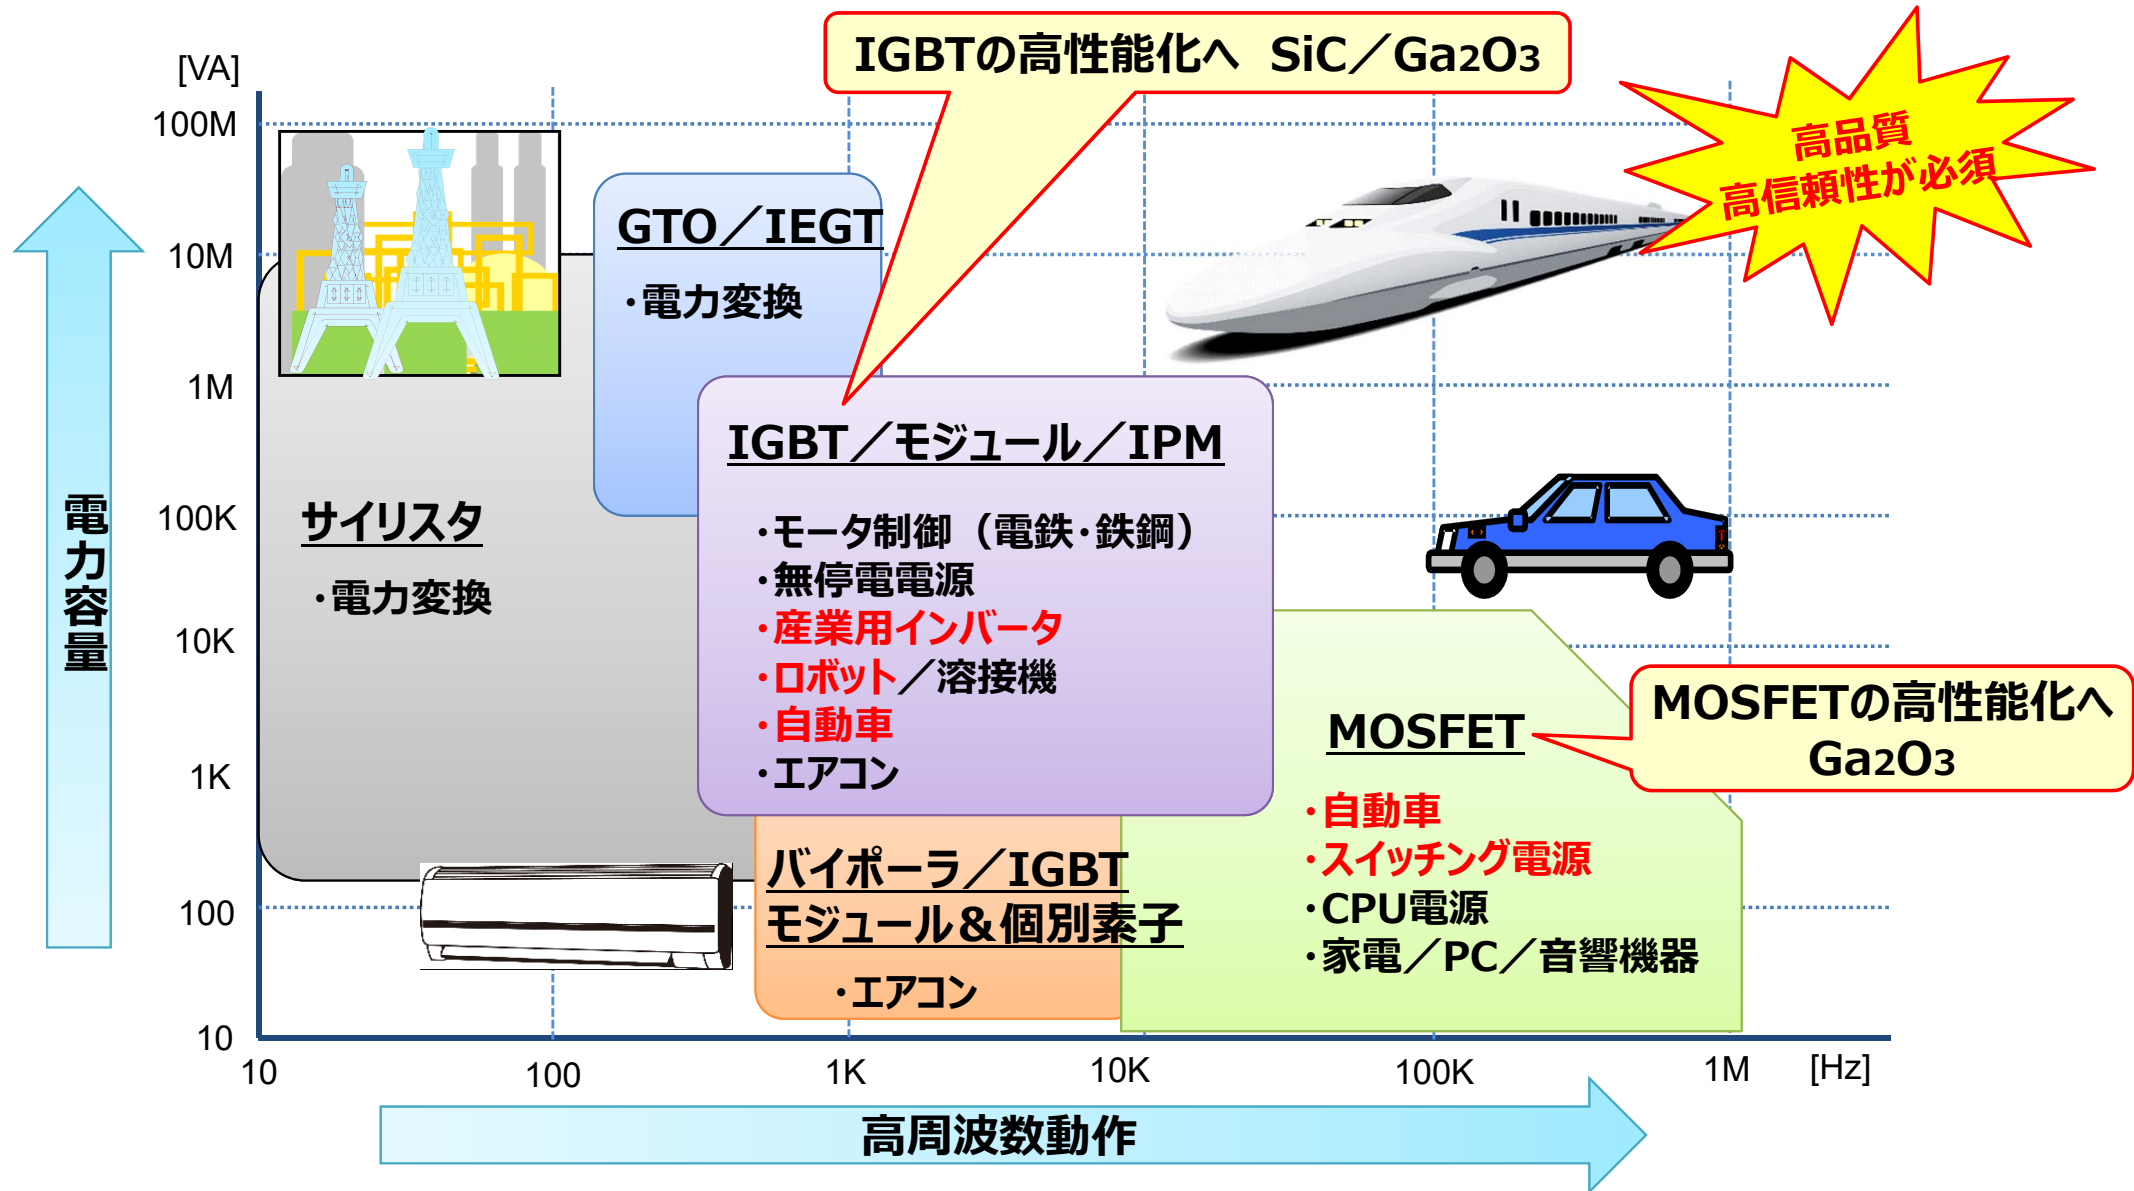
IGBTの高性能化へ SiC／$Ga_2O_3$

高品質
高信頼性が必須

[VA]

100M

10M

1M

100K

10K

1K

100

10

電力容量

GTO／IEGT

・電力変換

サイリスタ

・電力変換

IGBT／モジュール／IPM

・モータ制御（電鉄・鉄鋼）
・無停電電源
・産業用インバータ
・ロボット／溶接機
・自動車
・エアコン

MOSFET

MOSFETの高性能化へ
$Ga_2O_3$

・自動車
・スイッチング電源
・CPU電源
・家電／PC／音響機器

バイポーラ／IGBT
モジュール＆個別素子

・エアコン

10

100

1K

10K

100K

1M

[Hz]

高周波数動作